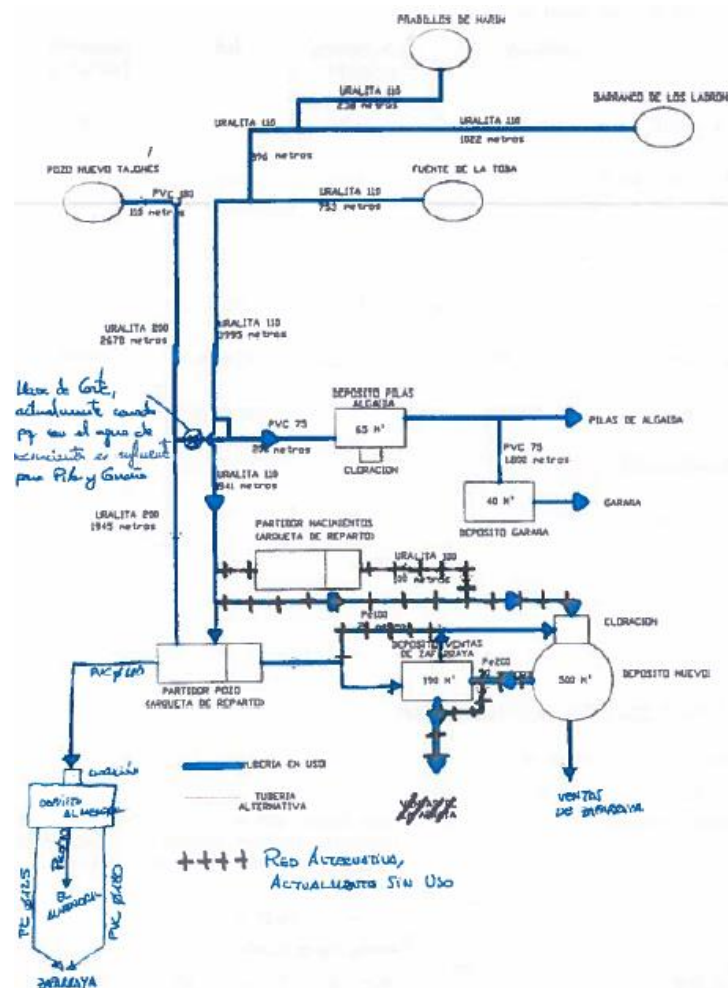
FRAILES DE MARIN

URALITA 110
238 metros

BARRANCO DE LOS LADRONES

URALITA 110

URALITA 110
1022 metros

396 metros

POZO NUEVO TAJONES

FUENTE DE LA TOBA

PVC 160
115 metros

URALITA 110
752 metros

URALITA 200
2670 metros

URALITA 110
3995 metros

Llave de Corte, actualmente cerrada pq. con el agua de nacimiento es suficiente para Pilas y Garaña

DEPOSITO PILAS ALGAIDA

PVC 75
896 metros

65 M³

PILAS DE ALGAIDA

CLORACION

URALITA 110
841 metros

PVC 75
1800 metros

40 M³

GARAÑA

DEPOSITO GARAÑA

URALITA 200
1945 metros

PARTIDOR NACIMIENTOS
(ARQUETA DE REPARTO)

URALITA 100
300 metros

PE 100
20 metros

CLORACION

DEPOSITO VENTAS DE ZAFARRAYA

PVC Ø 160

Pe200

190 M³

500 M³

DEPOSITO NUEVO

PARTIDOR POZO
(ARQUETA DE REPARTO)

TUBERIA EN USO

cloración

TUBERIA ALTERNATIVA

DEPOSITO EL ALMENDRAL

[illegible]

Ventas de Zafarraya

++++ Red Alternativa, Actualmente Sin Uso

PVC Ø125

PE 100

El Almendral

PVC Ø 160

Zafarraya